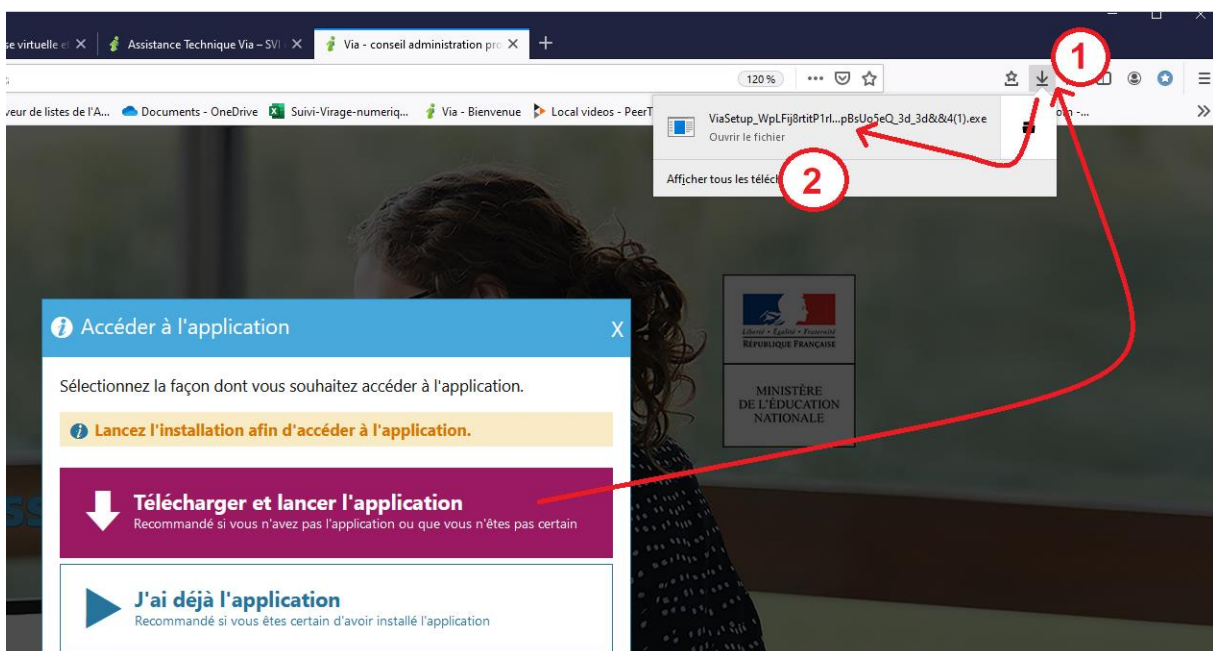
se virtuelle et ✕ | Assistance Technique Via – SVI ✕ | Via - conseil administration pro ✕ | +

120 %

veur de listes de l'A... Documents - OneDrive Suivi-Virage-numeriq... Via - Bienvenue Local videos - PeerT

ViaSetup_WpLFij8rtitP1rl...pBsUo5eQ_3d_3d&&4(1).exe
Ouvrir le fichier

Afficher tous les téléc

1

2

Liberté • Égalité • Fraternité
RÉPUBLIQUE FRANÇAISE

MINISTÈRE DE L'ÉDUCATION NATIONALE

Accéder à l'application

X

Sélectionnez la façon dont vous souhaitez accéder à l'application.

Lancez l'installation afin d'accéder à l'application.

Télécharger et lancer l'application
Recommandé si vous n'avez pas l'application ou que vous n'êtes pas certain

J'ai déjà l'application
Recommandé si vous êtes certain d'avoir installé l'application